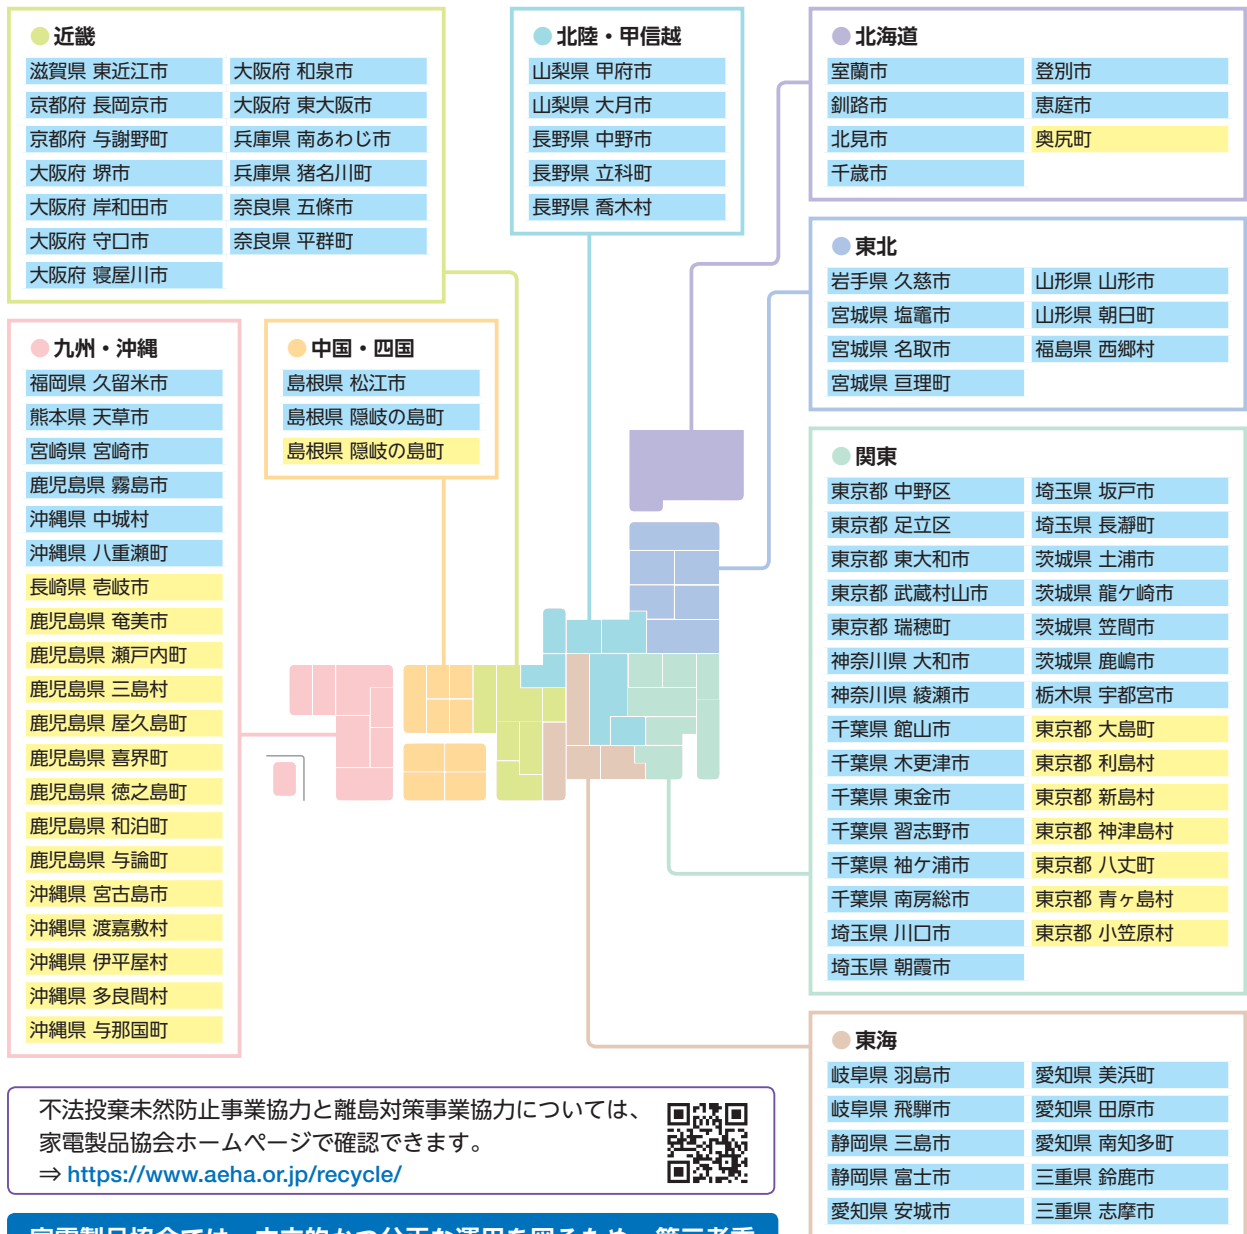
近畿

滋賀県 東近江市
大阪府 和泉市
京都府 長岡京市
大阪府 東大阪市
京都府 与謝野町
兵庫県 南あわじ市
大阪府 堺市
兵庫県 猪名川町
大阪府 岸和田市
奈良県 五條市
大阪府 守口市
奈良県 平群町
大阪府 寝屋川市

北陸・甲信越

山梨県 甲府市
山梨県 大月市
長野県 中野市
長野県 立科町
長野県 喬木村

北海道

室蘭市
登別市
釧路市
恵庭市
北見市
奥尻町
千歳市

東北

岩手県 久慈市
山形県 山形市
宮城県 塩竈市
山形県 朝日町
宮城県 名取市
福島県 西郷村
宮城県 亘理町

九州・沖縄

福岡県 久留米市
熊本県 天草市
宮崎県 宮崎市
鹿児島県 霧島市
沖縄県 中城村
沖縄県 八重瀬町
長崎県 壱岐市
鹿児島県 奄美市
鹿児島県 瀬戸内町
鹿児島県 三島村
鹿児島県 屋久島町
鹿児島県 喜界町
鹿児島県 徳之島町
鹿児島県 和泊町
鹿児島県 与論町
沖縄県 宮古島市
沖縄県 渡嘉敷村
沖縄県 伊平屋村
沖縄県 多良間村
沖縄県 与那国町

中国・四国

島根県 松江市
島根県 隠岐の島町
島根県 隠岐の島町

関東

東京都 中野区
埼玉県 坂戸市
東京都 足立区
埼玉県 長瀞町
東京都 東大和市
茨城県 土浦市
東京都 武蔵村山市
茨城県 龍ケ崎市
東京都 瑞穂町
茨城県 笠間市
神奈川県 大和市
茨城県 鹿嶋市
神奈川県 綾瀬市
栃木県 宇都宮市
千葉県 館山市
東京都 大島町
千葉県 木更津市
東京都 利島村
千葉県 東金市
東京都 新島村
千葉県 習志野市
東京都 神津島村
千葉県 袖ケ浦市
東京都 八丈町
千葉県 南房総市
東京都 青ヶ島村
埼玉県 川口市
東京都 小笠原村
埼玉県 朝霞市

東海

岐阜県 羽島市
愛知県 美浜町
岐阜県 飛騨市
愛知県 田原市
静岡県 三島市
愛知県 南知多町
静岡県 富士市
三重県 鈴鹿市
愛知県 安城市
三重県 志摩市

不法投棄未然防止事業協力と離島対策事業協力については、家電製品協会ホームページで確認できます。
⇒ https://www.aeha.or.jp/recycle/

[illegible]